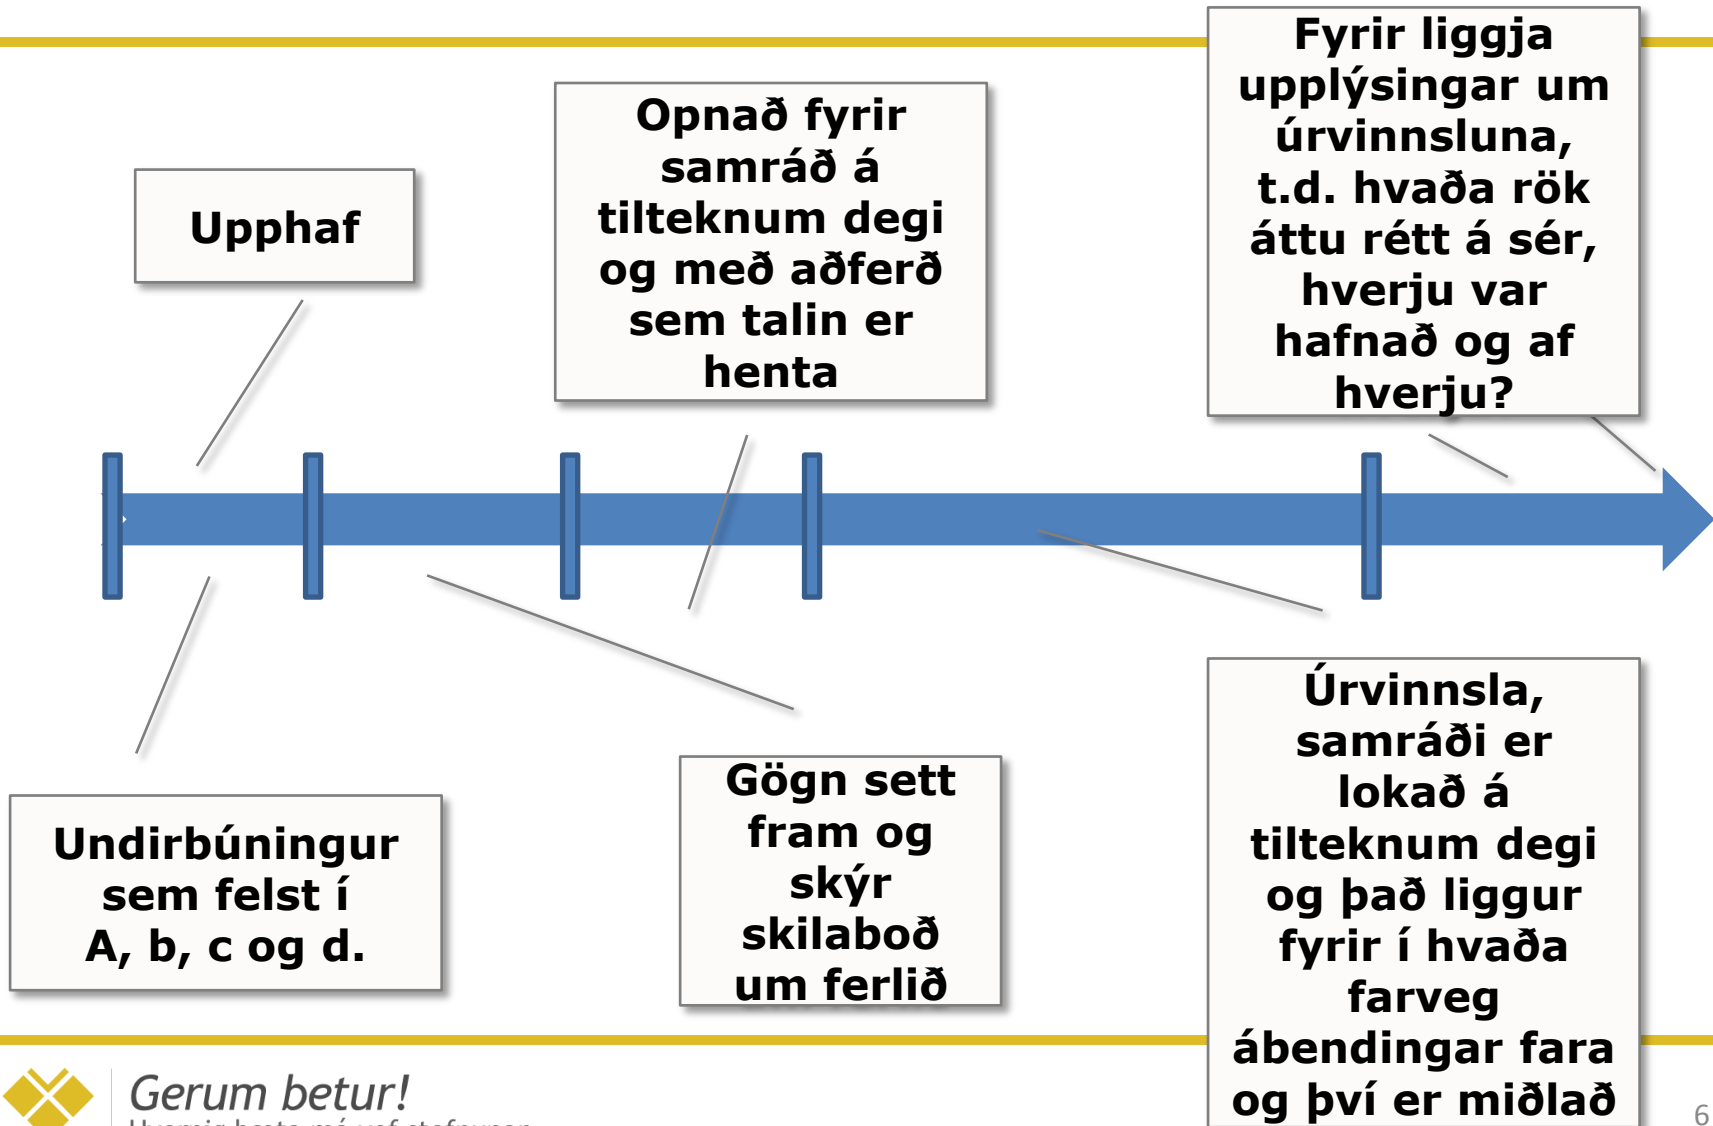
Upphaf

Opnað fyrir samráð á tilteknum degi og með aðferð sem talin er henta

Fyrir liggja upplýsingar um úrvinnsluna, t.d. hvaða rök áttu rétt á sér, hverju var hafnað og af hverju?

Undirbúningur sem felst í A, b, c og d.

Gögn sett fram og skýr skilaboð um ferlið

Úrvinnsla, samráði er lokað á tilteknum degi og það liggur fyrir í hvaða farveg ábendingar fara og því er miðlað

Gerum betur!
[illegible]

6